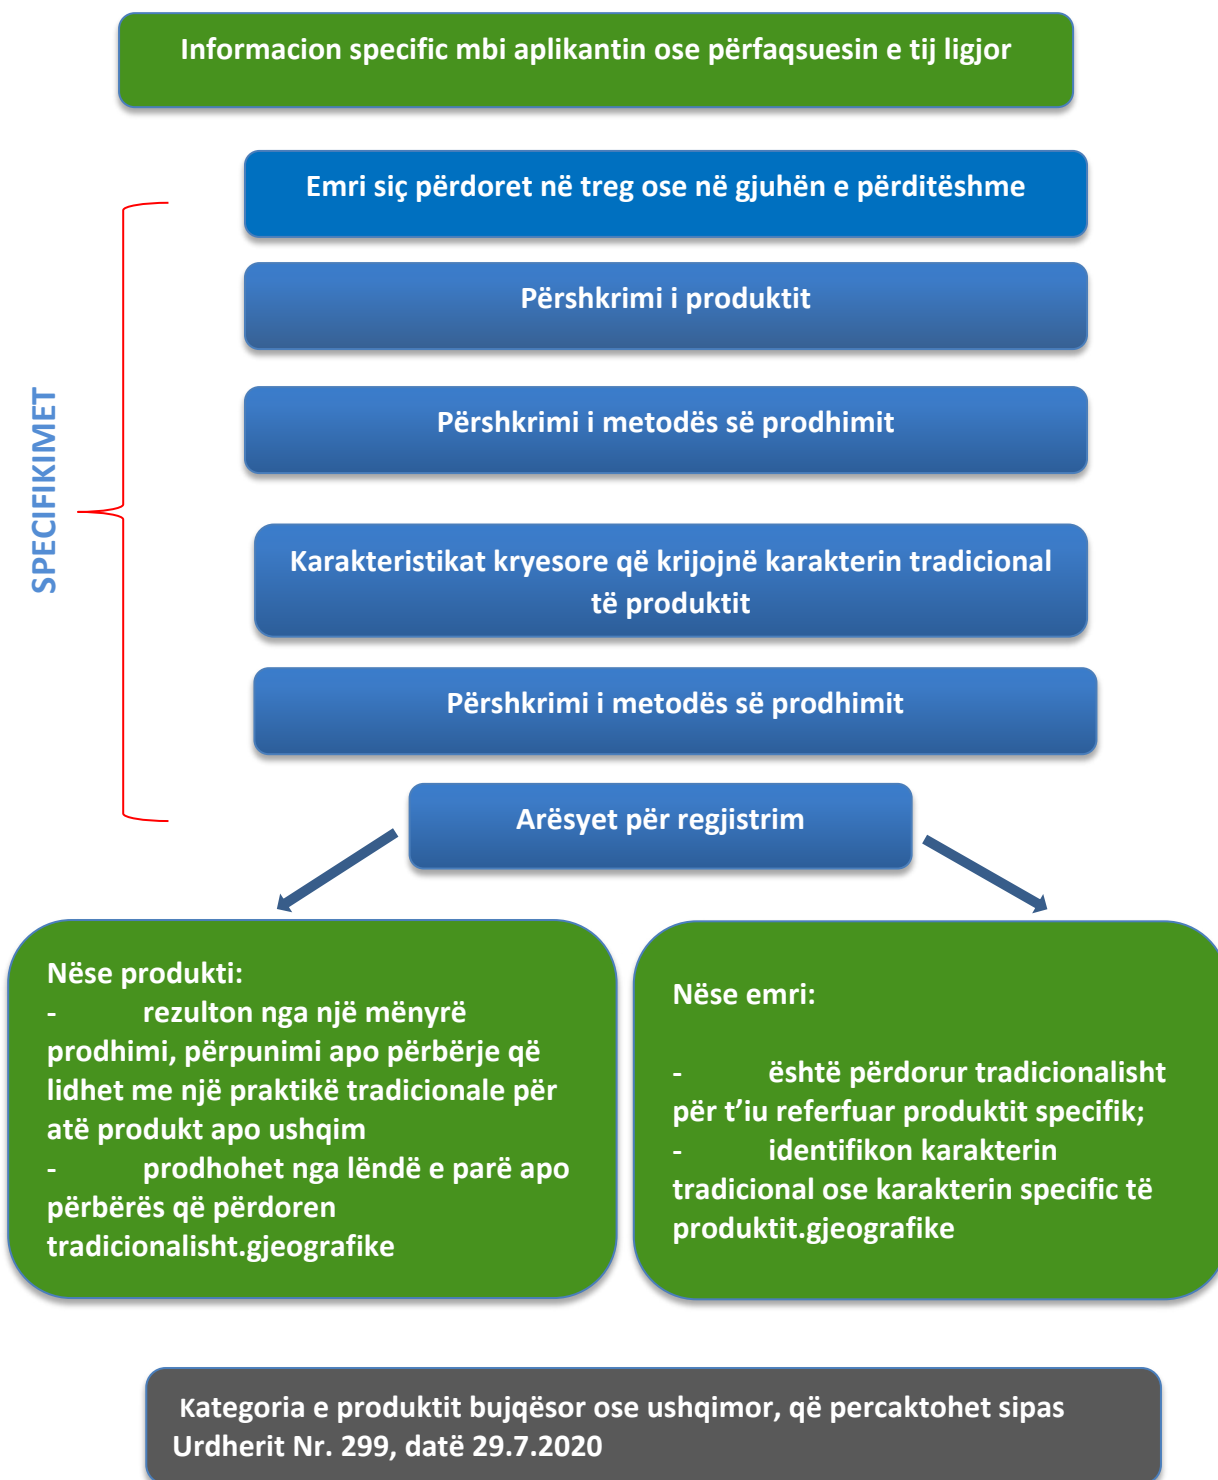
Informacion specific mbi aplikantin ose përfaqsuesin e tij ligjor

SPECIFIKIMET

Emri siç përdoret në treg ose në gjuhën e përditëshme

Përshkrimi i produktit

Përshkrimi i metodës së prodhimit

Karakteristikat kryesore që krijojnë karakterin tradicional të produktit

Përshkrimi i metodës së prodhimit

Arësyet për regjistrim

Nëse produkti:
- rezulton nga një mënyrë prodhimi, përpunimi apo përbërje që lidhet me një praktikë tradicionale për atë produkt apo ushqim
- prodhohet nga lëndë e parë apo përbërës që përdoren tradicionalisht.gjeografike

Nëse emri:

- është përdorur tradicionalisht për t'iu referfuar produktit specifik;
- identifikon karakterin tradicional ose karakterin specific të produktit.gjeografike

Kategoria e produktit bujqësor ose ushqimor, që percaktohet sipas Urdherit Nr. 299, datë 29.7.2020